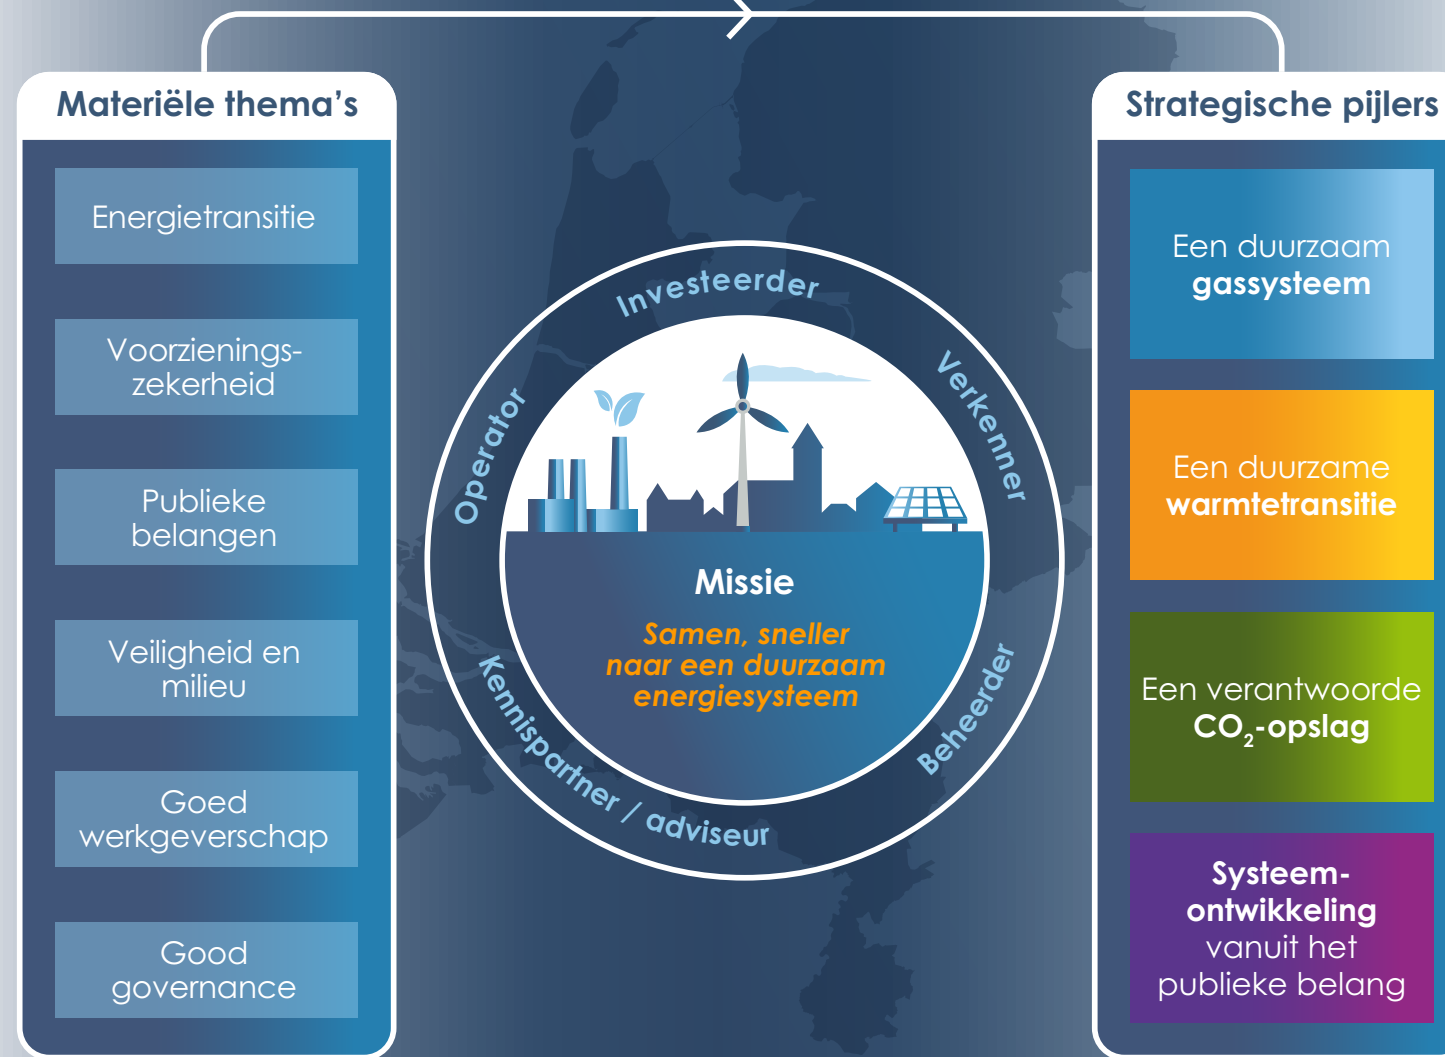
Materiële thema's

Energietransitie

Voorzieningszekerheid

Publieke belangen

Veiligheid en milieu

Goed werkgeverschap

Good governance

Investeerder

Verkenner

Operator

Beheerder

Kennispartner / adviseur

Missie

Samen, sneller naar een duurzaam energiesysteem

Strategische pijlers

Een duurzaam gassysteem

Een duurzame warmtetransitie

Een verantwoorde $CO_2$-opslag

Systeemontwikkeling vanuit het publieke belang